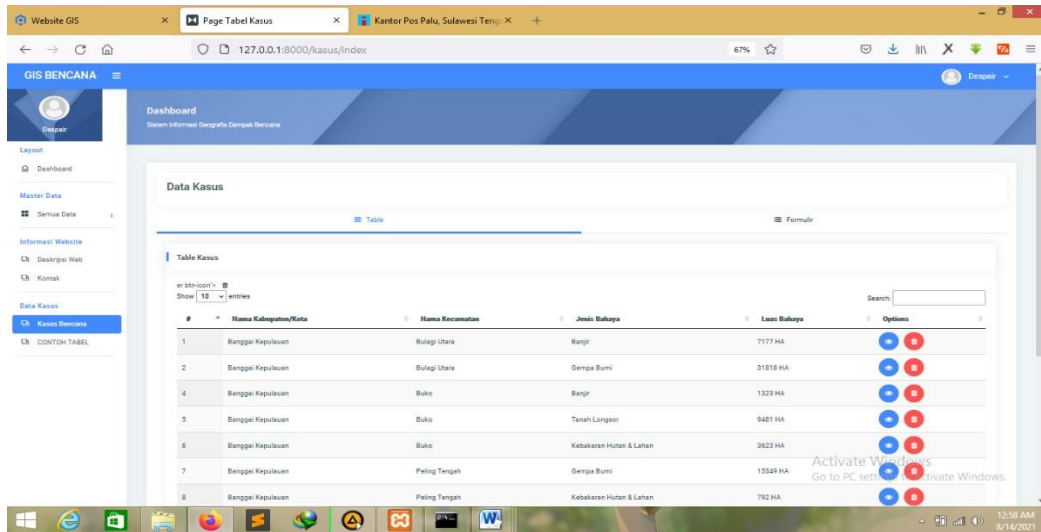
Website GIS × Page Tabel Kasus × Kantor Pos Palu, Sulawesi Teng × +

127.0.0.1:8000/kasus/index 67%

GIS BENCANA ≡ Despair

Despair

Dashboard
Sistem Informasi Geografis Dampak Bencana

Layout
Dashboard
Master Data
Semua Data
Informasi Website
Deskripsi Web
Kontak
Data Kasus
Kasus Bencana
CONTOH TABEL

Data Kasus

Table Formulir

Table Kasus

er btn-icon'>
Show 10 entries
Search:

| # | Nama Kabupaten/Kota | Nama Kecamatan | Jenis Bahaya | Luas Bahaya | Options |
|---|---|---|---|---|---|
| 1 | Banggai Kepulauan | Bulagi Utara | Banjir | 7177 HA | |
| 2 | Banggai Kepulauan | Bulagi Utara | Gempa Bumi | 31818 HA | |
| 4 | Banggai Kepulauan | Buko | Banjir | 1323 HA | |
| 5 | Banggai Kepulauan | Buko | Tanah Longsor | 9481 HA | |
| 6 | Banggai Kepulauan | Buko | Kebakaran Hutan & Lahan | 3623 HA | |
| 7 | Banggai Kepulauan | Peling Tengah | Gempa Bumi | 15349 HA | |
| 8 | Banggai Kepulauan | Peling Tengah | Kebakaran Hutan & Lahan | 792 HA | |

Activate Windows
Go to PC settings to activate Windows.

12:58 AM
8/14/2021